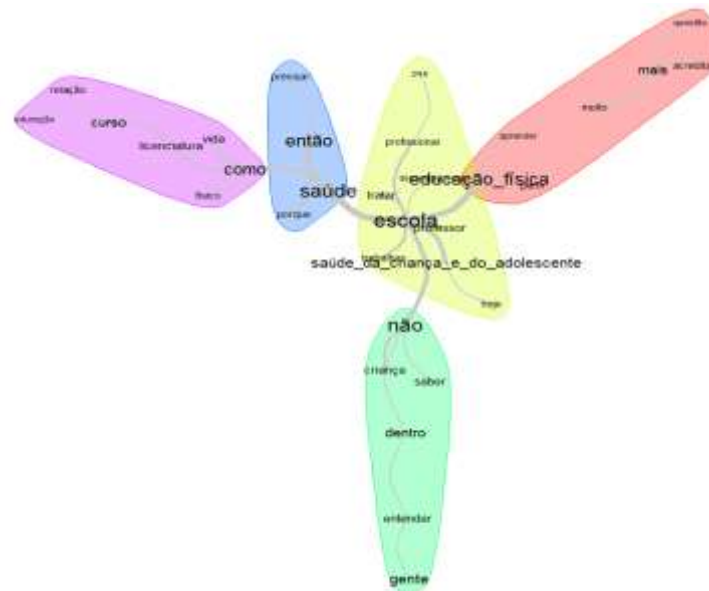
relação
educação
curso
licenciatura
vida
físico
como
precisar
então
saúde
porque
escola
professor
profissional
tratar
educação_física
saúde_da_criança_e_do_adolescente
hoje
aprender
muito
mais
acreditar
não
criança
saber
dentro
entender
gente